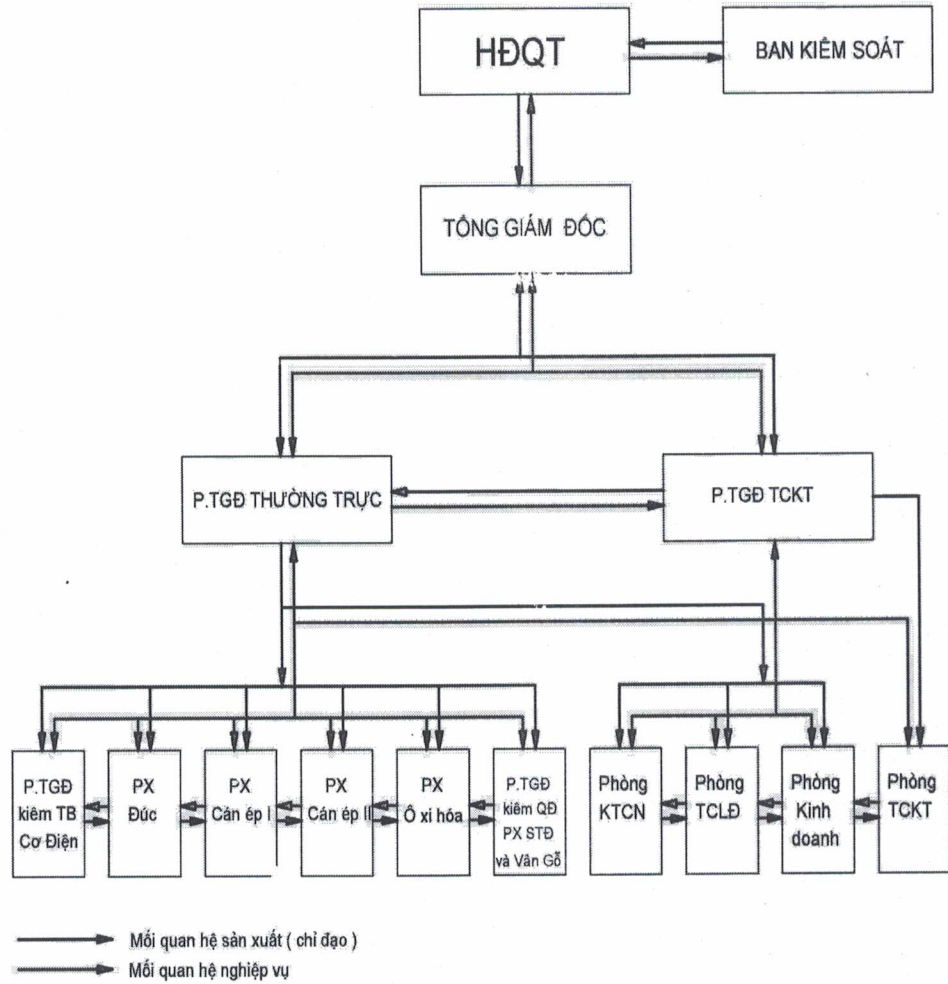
HĐQT

BAN KIỂM SOÁT

TỔNG GIÁM ĐỐC

P.TGĐ THƯỜNG TRỰC

P.TGĐ TCKT

P.TGĐ kiêm TB Cơ Điện

PX Đúc

PX Cán ép I

PX Cán ép II

PX Ô xi hóa

P.TGĐ kiêm QĐ PX STĐ và Vân Gỗ

Phòng KTCN

Phòng TCLĐ

Phòng Kinh doanh

Phòng TCKT

Mối quan hệ sản xuất ( chỉ đạo )

Mối quan hệ nghiệp vụ